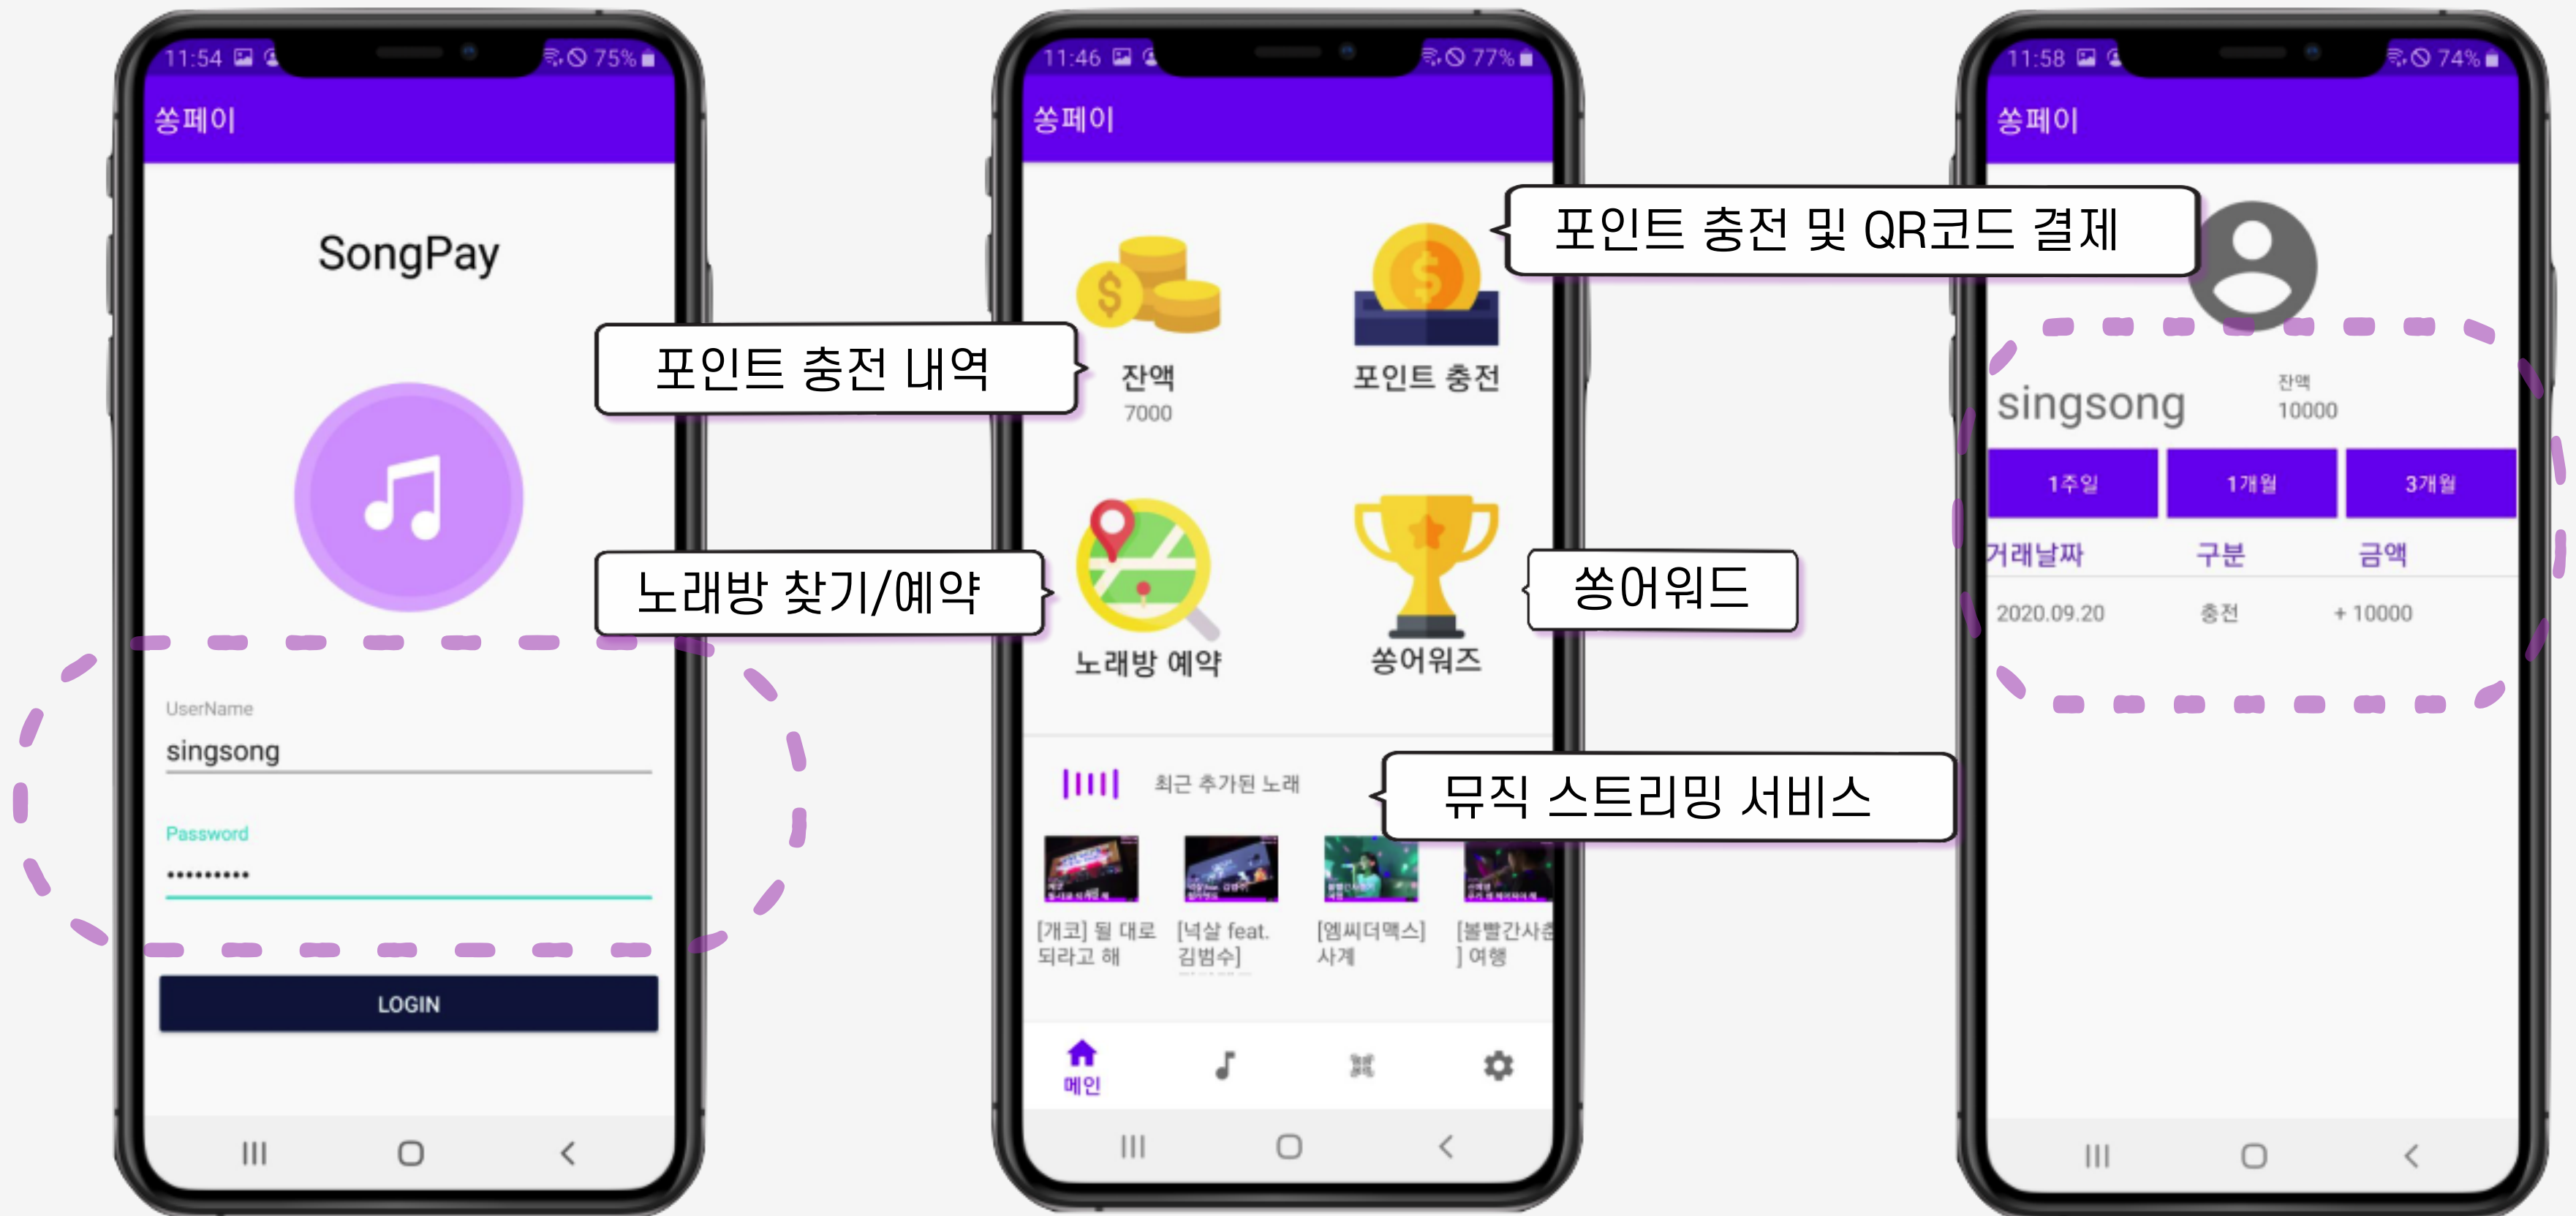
11:54 75%

쏭페이

SongPay

UserName

singsong

Password

••••••••••

LOGIN

포인트 충전 내역

노래방 찾기/예약

11:46 77%

쏭페이

잔액
7000

포인트 충전

노래방 예약

쏭어워즈

최근 추가된 노래

[개코] 될 대로 되라고 해

[넉살 feat. 김범수]

[엠씨더맥스] 사계

[볼빨간사춘] 여행

메인

포인트 충전 및 QR코드 결제

쏭어워드

뮤직 스트리밍 서비스

11:58 74%

쏭페이

singsong

잔액
10000

1주일

1개월

3개월

| 거래날짜 | 구분 | 금액 |
|---|---|---|
| 2020.09.20 | 충전 | + 10000 |